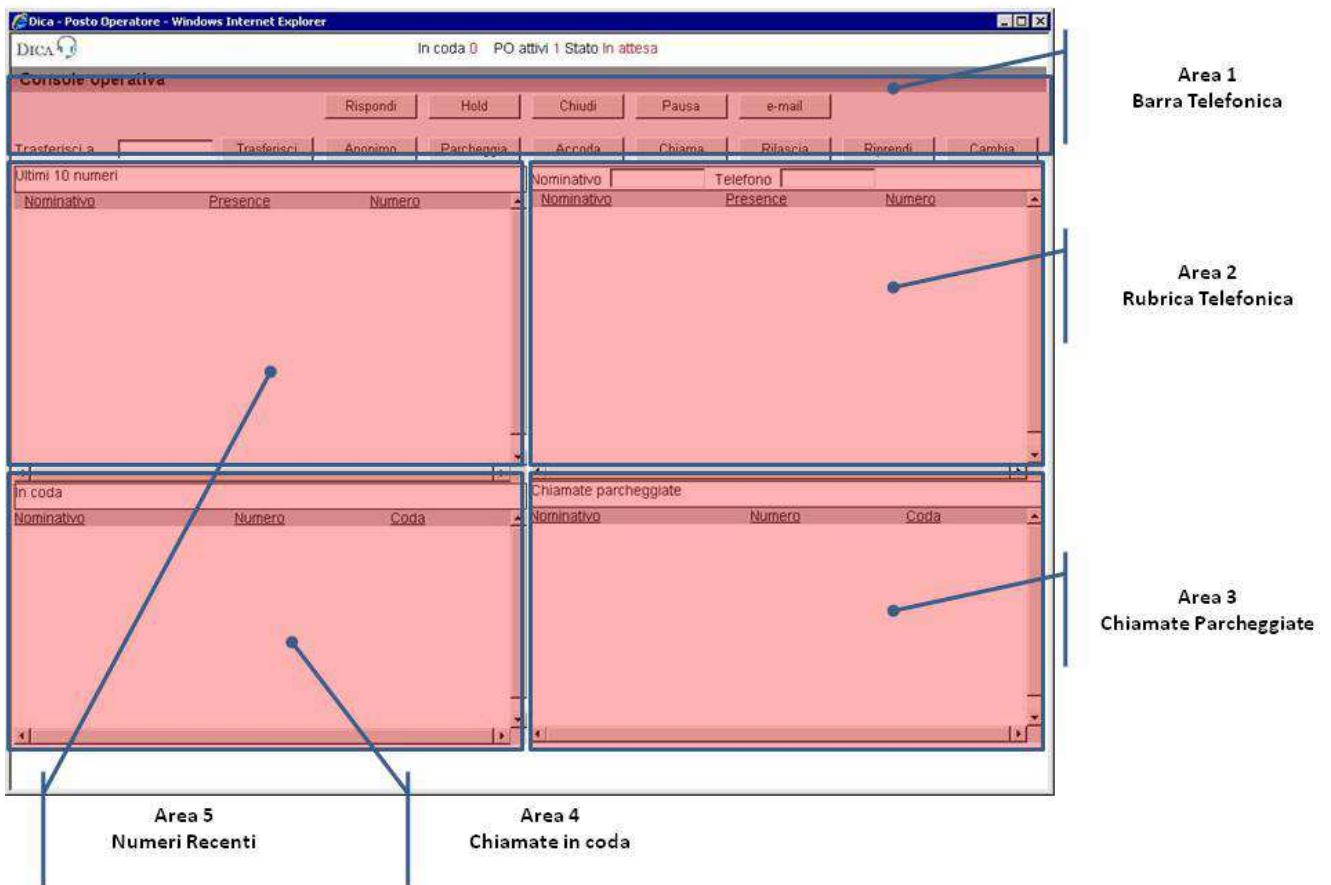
Dica - Posto Operatore - Windows Internet Explorer

DICA

In coda 0 PO attivi 1 Stato In attesa

Console operativa

Rispondi Hold Chiudi Pausa e-mail

Trasferisci a Trasferisci Anonimo Parcheggia Accoda Chiama Rilascia Riprendi Cambia

Area 1
Barra Telefonica

Ultimi 10 numeri

| Nominativo | Presence | Numero |
|---|---|---|

Nominativo Telefono

| Nominativo | Presence | Numero |
|---|---|---|

Area 2
Rubrica Telefonica

In coda

| Nominativo | Numero | Coda |
|---|---|---|

Chiamate parcheggiate

| Nominativo | Numero | Coda |
|---|---|---|

Area 3
Chiamate Parcheggiate

Area 5
Numeri Recenti

Area 4
Chiamate in coda